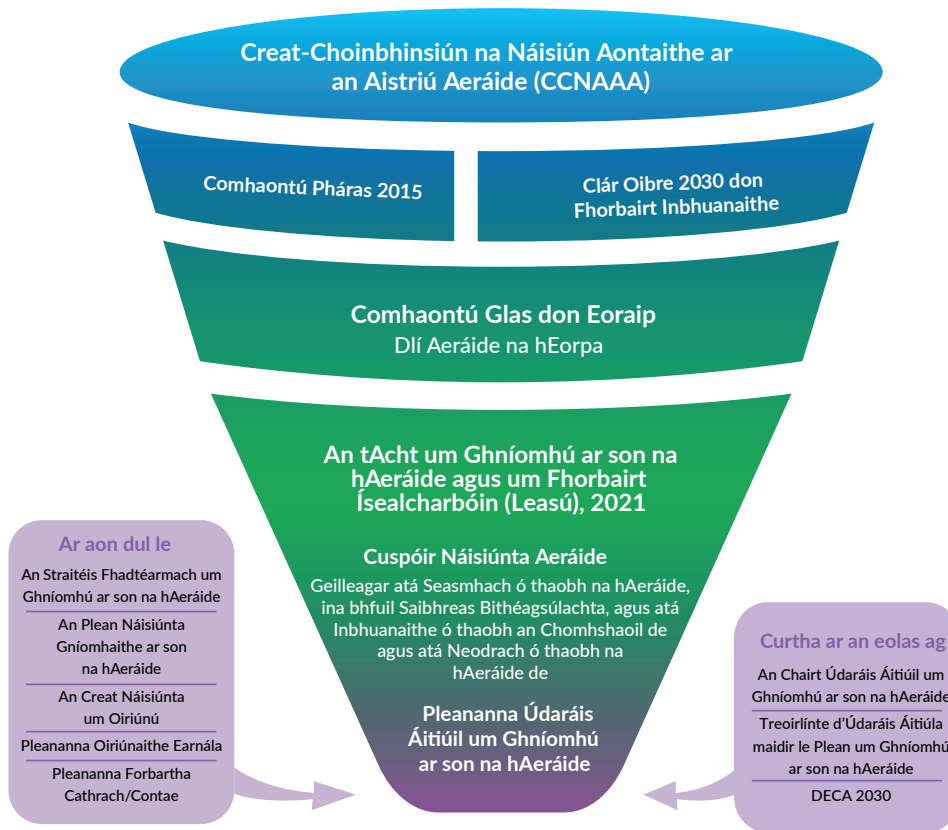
Creat-Choinbhinsiún na Náisiún Aontaithe ar an Aistriú Aeráide (CCNAAA)

Comhaontú Pháras 2015

Clár Oibre 2030 don Fhorbairt Inbhuanaithe

Comhaontú Glas don Eoraip
Dlí Aeráide na hEorpa

An tAcht um Ghníomhú ar son na hAeráide agus um Fhorbairt Ísealcharbóin (Leasú), 2021

Cuspóir Náisiúnta Aeráide
Geilleagar atá Seasmhach ó thaobh na hAeráide, ina bhfuil Saibhreas Bithéagsúlachta, agus atá Inbhuanaithe ó thaobh an Chomhshaoil de agus atá Neodrach ó thaobh na hAeráide de

Pleananna Údaráis Áitiúil um Ghníomhú ar son na hAeráide

Ar aon dul le
An Straitéis Fhadtéarmach um Ghníomhú ar son na hAeráide
An Plean Náisiúnta Gníomhaithe ar son na hAeráide
An Creat Náisiúnta um Oiriúnú
Pleananna Oiriúnaithe Earnála
Pleananna Forbartha Cathrach/Contae

Curtha ar an eolas ag
An Chairt Údaráis Áitiúil um Ghníomhú ar son na hAeráide
Treoirlínte d'Údaráis Áitiúla maidir le Plean um Ghníomhú ar son na hAeráide
DECA 2030